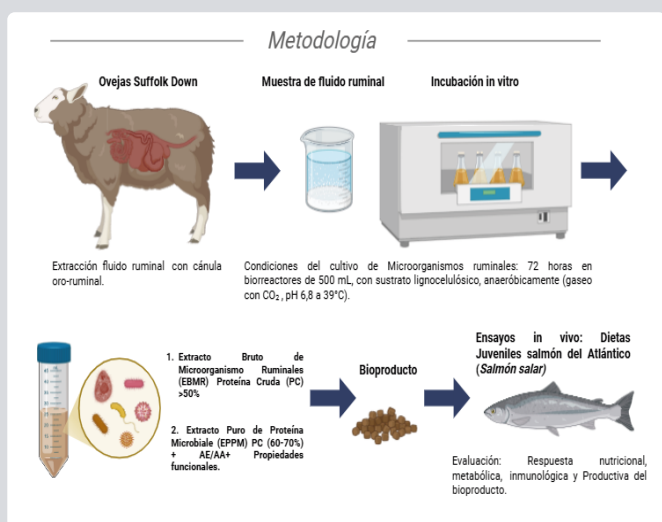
Metodología

Ovejas Suffolk Down

Muestra de fluido ruminal

Incubación in vitro

Extracción fluido ruminal con cánula oro-ruminal.

Condiciones del cultivo de Microorganismos ruminales: 72 horas en biorreactores de 500 mL, con sustrato lignocelulósico, anaeróbicamente (gaseo con $CO_2$ , pH 6,8 a 39°C).

1. Extracto Bruto de Microorganismo Ruminales (EBMR) Proteína Cruda (PC) >50%

2. Extracto Puro de Proteína Microbiale (EPPM) PC (60-70%) + AE/AA+ Propiedades funcionales.

Bioproducto

Ensayos in vivo: Dietas Juveniles salmón del Atlántico (Salmón salar)

Evaluación: Respuesta nutricional, metabólica, inmunológica y Productiva del bioproducto.